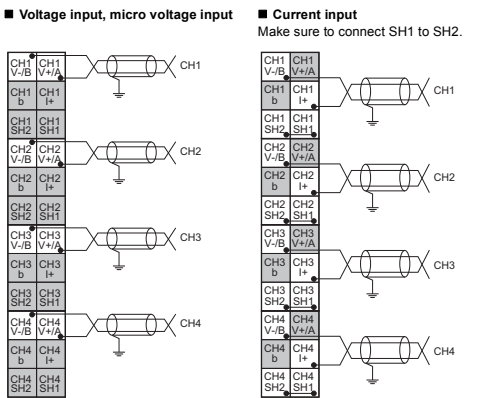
■ Voltage input, micro voltage input

| | |
|---|---|
| CH1 V-/B | CH1 V+/A |
| CH1 b | CH1 I+ |
| CH1 SH2 | CH1 SH1 |
| CH2 V-/B | CH2 V+/A |
| CH2 b | CH2 I+ |
| CH2 SH2 | CH2 SH1 |
| CH3 V-/B | CH3 V+/A |
| CH3 b | CH3 I+ |
| CH3 SH2 | CH3 SH1 |
| CH4 V-/B | CH4 V+/A |
| CH4 b | CH4 I+ |
| CH4 SH2 | CH4 SH1 |

CH1
CH2
CH3
CH4

■ Current input
Make sure to connect SH1 to SH2.

| | |
|---|---|
| CH1 V-/B | CH1 V+/A |
| CH1 b | CH1 I+ |
| CH1 SH2 | CH1 SH1 |
| CH2 V-/B | CH2 V+/A |
| CH2 b | CH2 I+ |
| CH2 SH2 | CH2 SH1 |
| CH3 V-/B | CH3 V+/A |
| CH3 b | CH3 I+ |
| CH3 SH2 | CH3 SH1 |
| CH4 V-/B | CH4 V+/A |
| CH4 b | CH4 I+ |
| CH4 SH2 | CH4 SH1 |

CH1
CH2
CH3
CH4